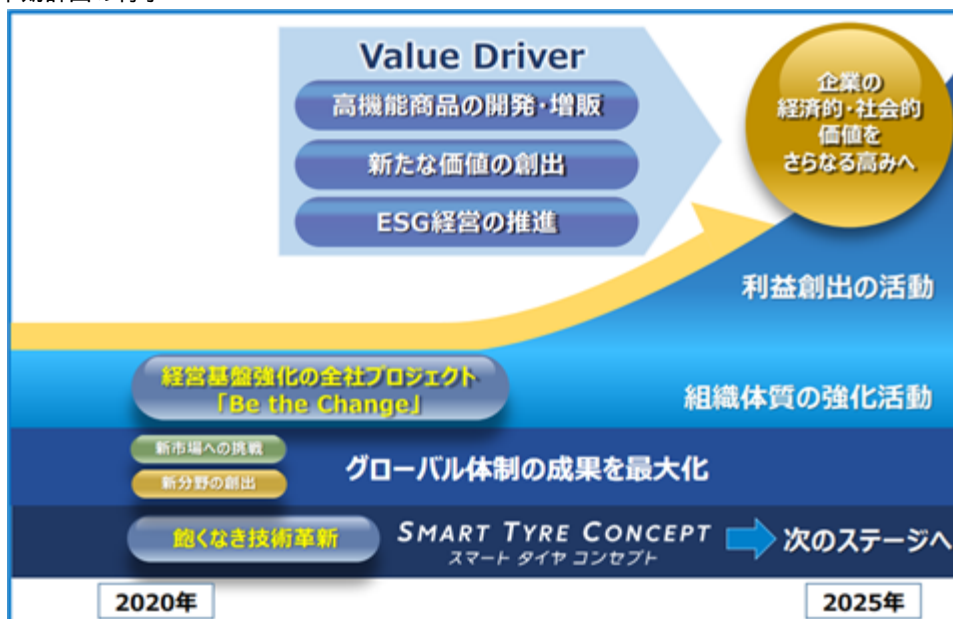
Value Driver

高機能商品の開発・増販

新たな価値の創出

ESG経営の推進

企業の経済的・社会的価値をさらなる高みへ

利益創出の活動

経営基盤強化の全社プロジェクト「Be the Change」

組織体質の強化活動

新市場への挑戦

新分野の創出

グローバル体制の成果を最大化

飽くなき技術革新

SMART TYRE CONCEPT
スマート タイヤ コンセプト

次のステージへ

2020年

2025年